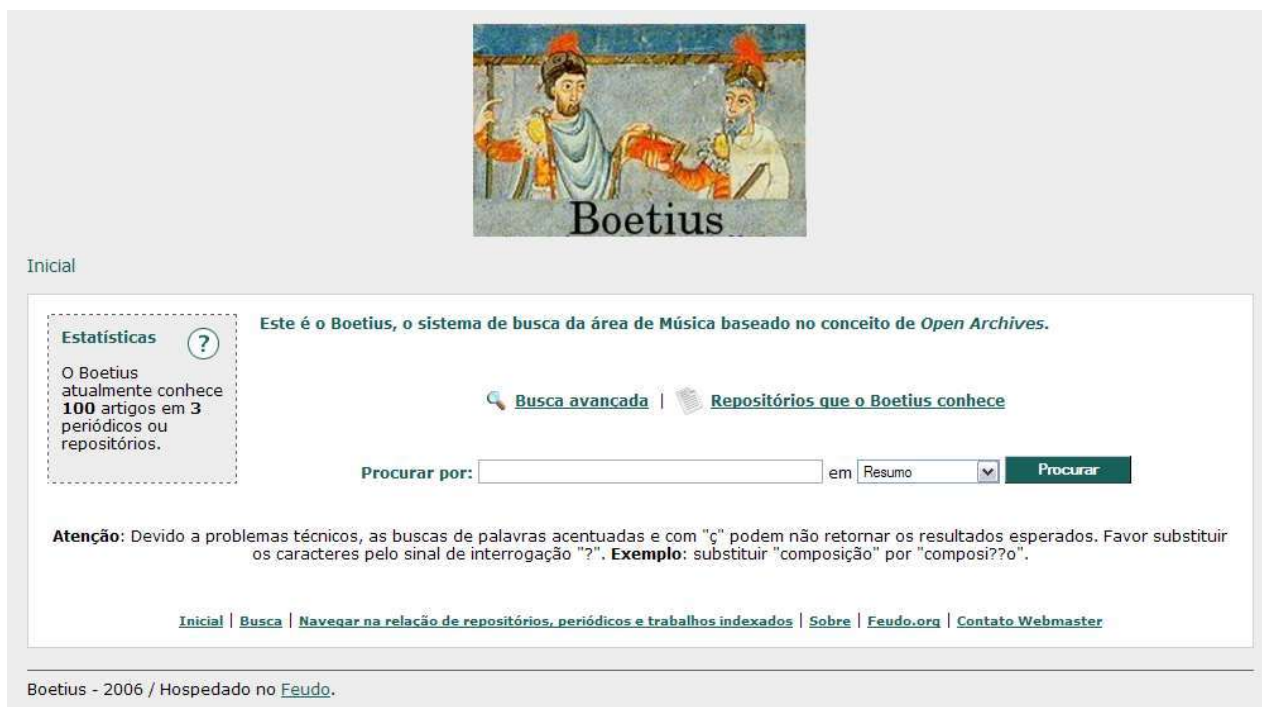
Boetius

Inicial

Estatísticas ?

O Boetius atualmente conhece **100** artigos em **3** periódicos ou repositórios.

Este é o Boetius, o sistema de busca da área de Música baseado no conceito de *Open Archives*.

Busca avançada | Repositórios que o Boetius conhece

Procurar por: em Resumo Procurar

**Atenção**: Devido a problemas técnicos, as buscas de palavras acentuadas e com "ç" podem não retornar os resultados esperados. Favor substituir os caracteres pelo sinal de interrogação "?". **Exemplo**: substituir "composição" por "composi??o".

Inicial | Busca | Navegar na relação de repositórios, periódicos e trabalhos indexados | Sobre | Feudo.org | Contato Webmaster

Boetius - 2006 / Hospedado no Feudo.